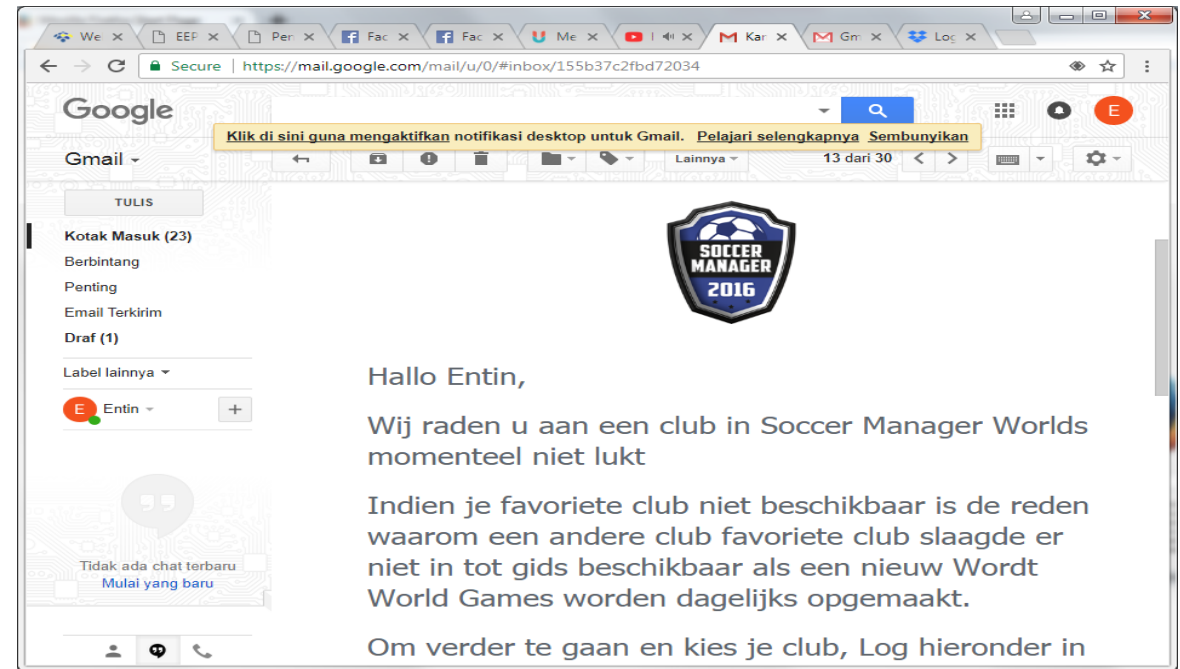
We ×
EEP ×
Per ×
Fac ×
Fac ×
Me ×
×
Kar ×
Gm ×
Log ×

Secure https://mail.google.com/mail/u/0/#inbox/155b37c2fbd72034

Google

E

Klik di sini guna mengaktifkan notifikasi desktop untuk Gmail. Pelajari selengkapnya Sembunyikan

Gmail

Lainnya

13 dari 30

TULIS

Kotak Masuk (23)
Berbintang
Penting
Email Terkirim
Draf (1)

Label lainnya

E Entin

+

Tidak ada chat terbaru
Mulai yang baru

SOCCER MANAGER 2016

Hallo Entin,

Wij raden u aan een club in Soccer Manager Worlds momenteel niet lukt

Indien je favoriete club niet beschikbaar is de reden waarom een andere club favoriete club slaagde er niet in tot gids beschikbaar als een nieuw Wordt World Games worden dagelijks opgemaakt.

Om verder te gaan en kies je club, Log hieronder in